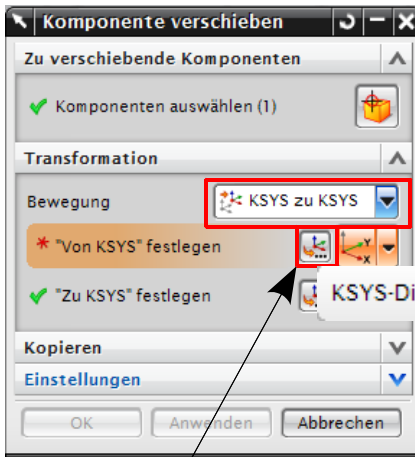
Komponente verschieben

Zu verschiebende Komponenten

Komponenten auswählen (1)

Transformation

Bewegung

KSYS zu KSYS

* "Von KSYS" festlegen

"Zu KSYS" festlegen

KSYS-Di

Kopieren

Einstellungen

OK

Anwenden

Abbrechen